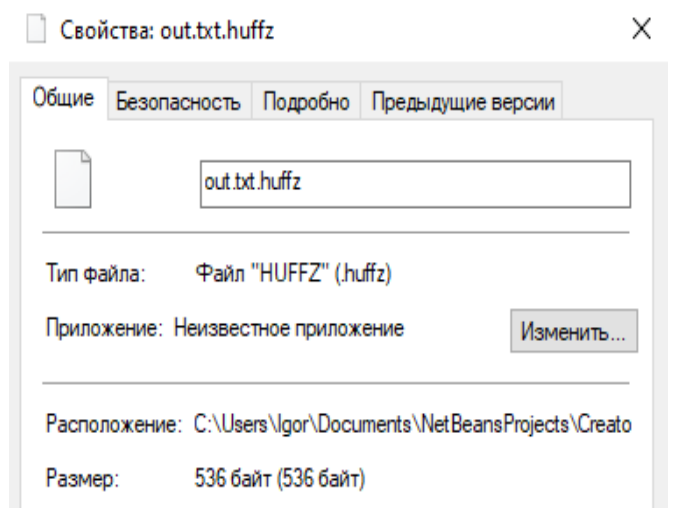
Свойства: out.txt.huffz

×

Общие | Безопасность | Подробно | Предыдущие версии

out.txt.huffz

Тип файла: Файл "HUFFZ" (.huffz)

Приложение: Неизвестное приложение

Изменить...

Расположение: C:\Users\Igor\Documents\NetBeansProjects\Creato

Размер: 536 байт (536 байт)